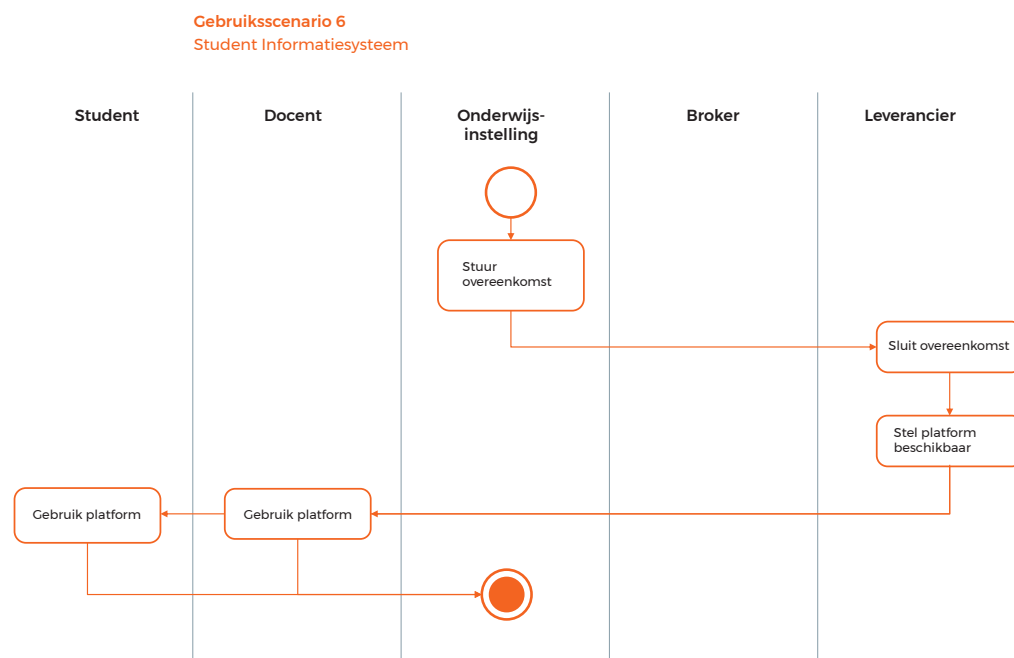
Gebruiksscenario 6
Student Informatiesysteem

Student

Docent

Onderwijsinstelling

Broker

Leverancier

Stuur overeenkomst

Sluit overeenkomst

Stel platform beschikbaar

Gebruik platform

Gebruik platform